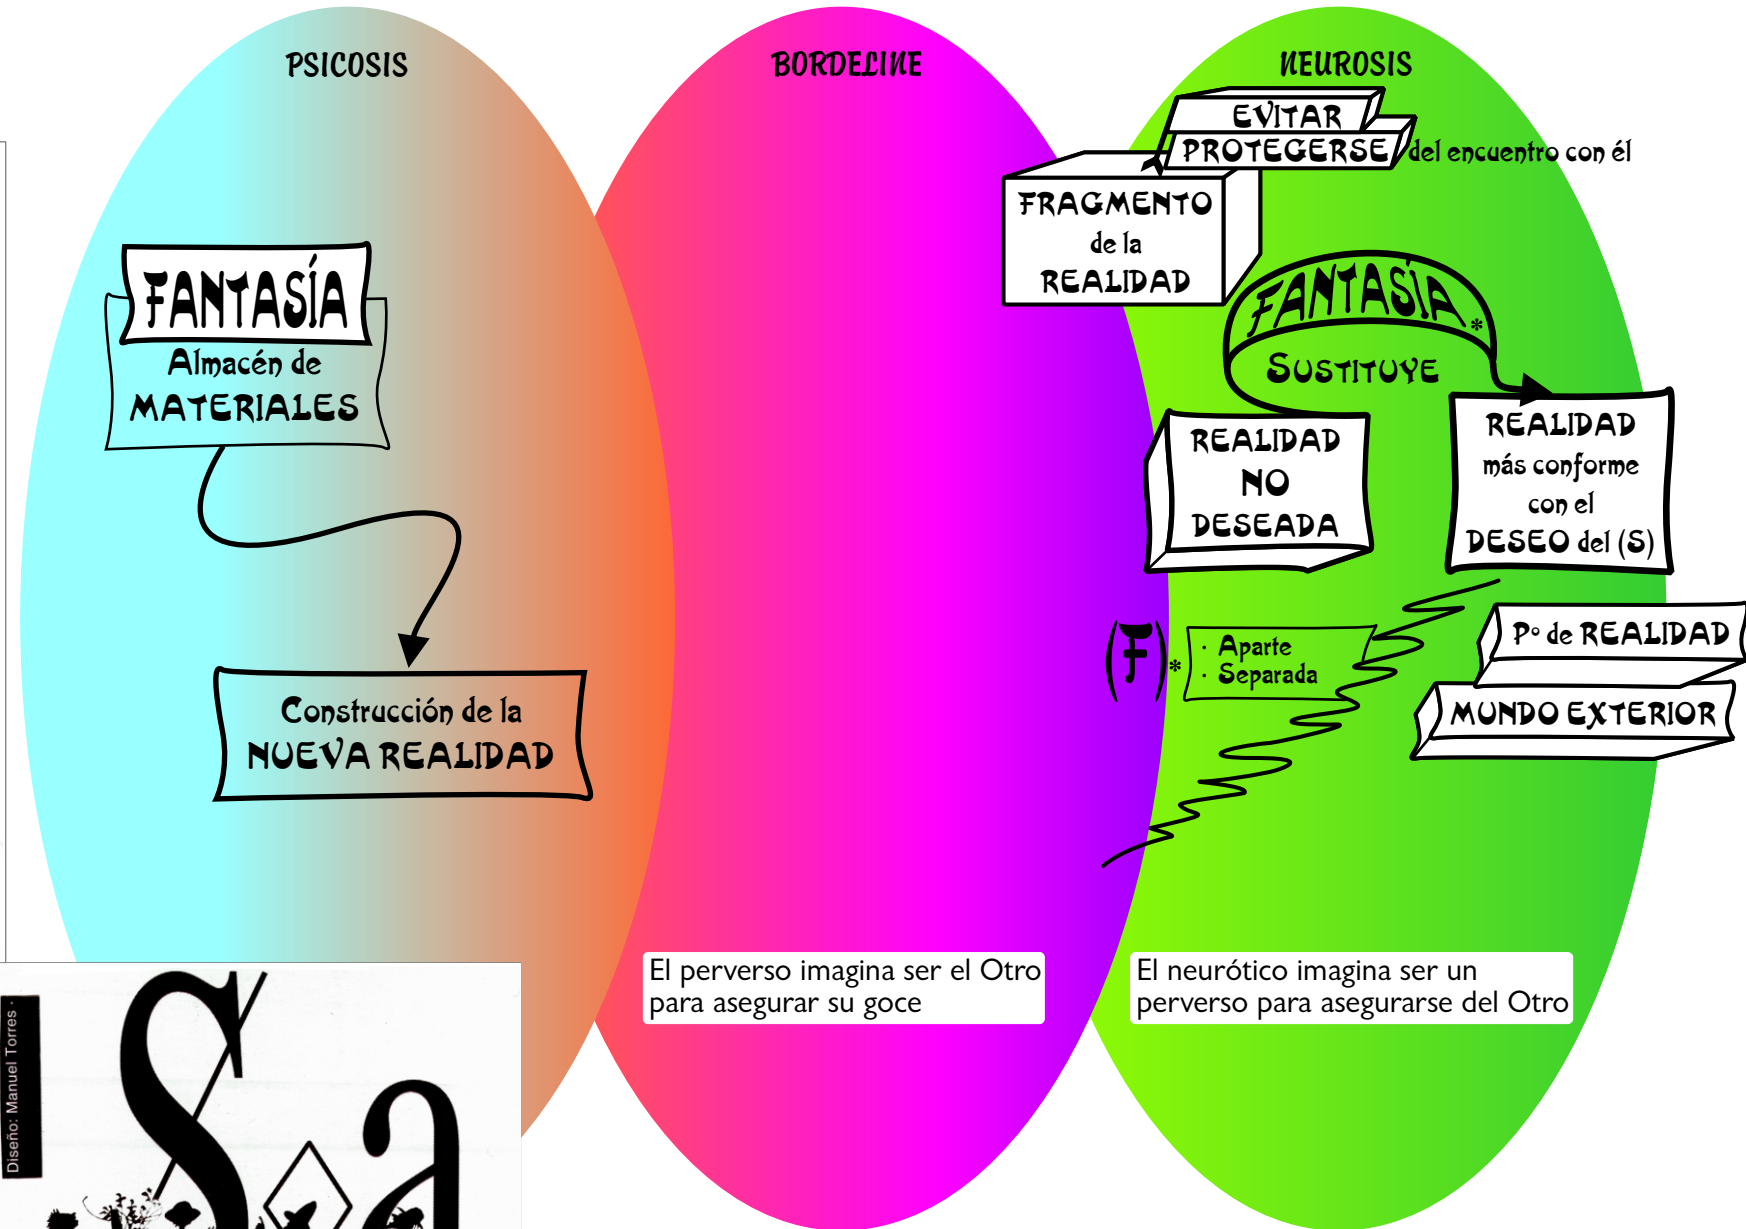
PSICOSIS

BORDELINE

NEUROSIS

FANTASÍA
Almacén de
MATERIALES

Construcción de la
NUEVA REALIDAD

EVITAR
PROTEGERSE del encuentro con él

FRAGMENTO
de la
REALIDAD

FANTASÍA*
SUSTITUYE

REALIDAD
NO
DESEADA

REALIDAD
más conforme
con el
DESEO del (S)

(F)*
· Aparte
· Separada

Pº de REALIDAD

MUNDO EXTERIOR

El perverso imagina ser el Otro para asegurar su goce

El neurótico imagina ser un perverso para asegurarse del Otro

Diseño: Manuel Torres

S◇a